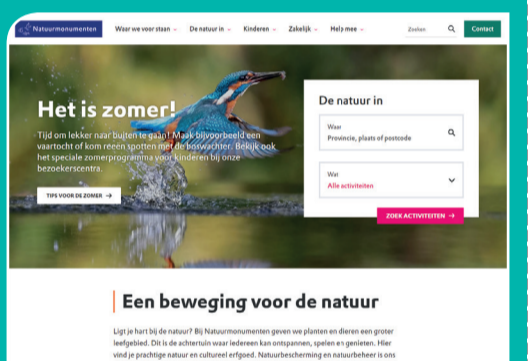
Natuurmonumenten

Waar we voor staan

De natuur in

Kinderen

Zakelijk

Help mee

Zoeken

Contact

Het is zomer!

Tijd om lekker naar buiten te gaan! Maak bijvoorbeeld een vaartocht of kom reeën spotten met de boswachter. Bekijk ook het speciale zomerprogramma voor kinderen bij onze bezoekerscentra.

TIPS VOOR DE ZOMER →

De natuur in

Waar

Provincie, plaats of postcode

Wat

Alle activiteiten

ZOEK ACTIVITEITEN →

Een beweging voor de natuur

Ligt je hart bij de natuur? Bij Natuurmonumenten geven we planten en dieren een groter leefgebied. Dit is de achtertuin waar iedereen kan ontspannen, spelen en genieten. Hier vind je prachtige natuur en cultureel erfgoed. Natuurbescherming en natuurbeheer is ons